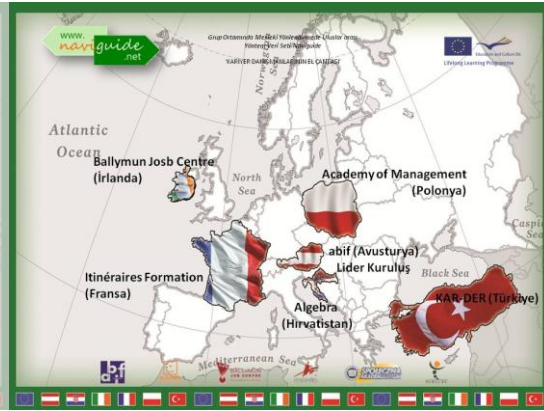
www. naviguide .net

Grup Ortamında Mesleki Yönlendirmede Uluslar arası Yöntem; Yeni Seli Naviguide

KARİYER DANIŞMANLARININ EL ÇANTASI

Lifelong Learning Programme

Atlantic Ocean

North Sea

Norwegian Sea

Black Sea

Caspian

Mediterranean Sea

Ballymun Josb Centre (İrlanda)

Academy of Management (Polonya)

abif (Avusturya) Lider Kuruluş

Itinéraires Formation (Fransa)

Algebra (Hırvatistan)

KAR-DER (Türkiye)

abif